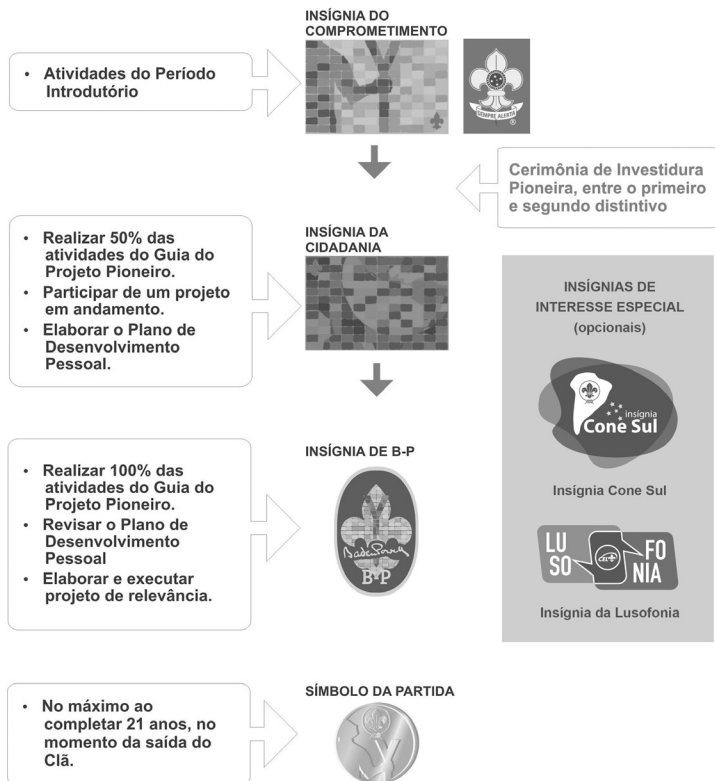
INSÍGNIA DO COMPROMETIMENTO

• Atividades do Período Introdutório

SEMPRE ALERTA

Cerimônia de Investidura Pioneira, entre o primeiro e segundo distintivo

INSÍGNIA DA CIDADANIA

• Realizar 50% das atividades do Guia do Projeto Pioneiro.
• Participar de um projeto em andamento.
• Elaborar o Plano de Desenvolvimento Pessoal.

INSÍGNIAS DE INTERESSE ESPECIAL (opcionais)

insígnia Cone Sul

Insígnia Cone Sul

LU SO FO NIA

Insígnia da Lusofonia

INSÍGNIA DE B-P

• Realizar 100% das atividades do Guia do Projeto Pioneiro.
• Revisar o Plano de Desenvolvimento Pessoal
• Elaborar e executar projeto de relevância.

Baden Powell
B-P

SÍMBOLO DA PARTIDA

• No máximo ao completar 21 anos, no momento da saída do Clã.